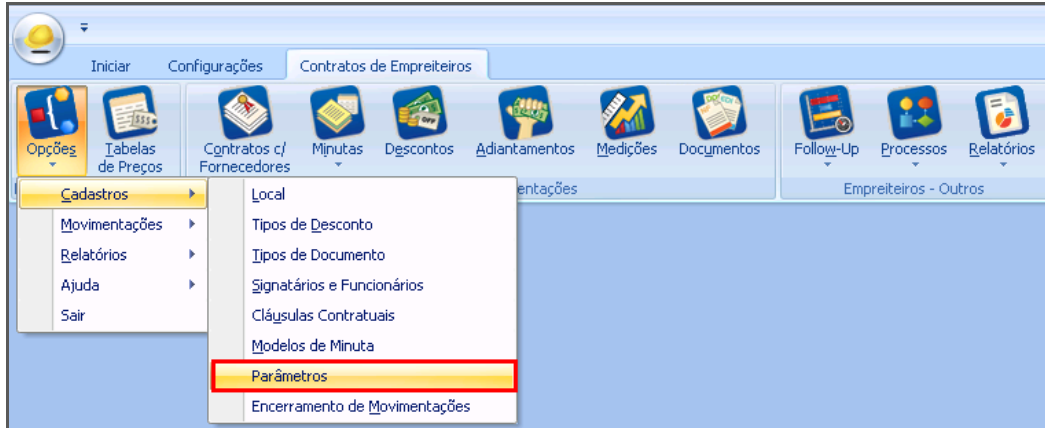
Iniciar
Configurações
Contratos de Empreiteiros

Opções
Tabelas de Preços
Contratos c/ Fornecedores
Minutas
Descontos
Adiantamentos
Medições
Documentos
Follow-Up
Processos
Relatórios

entações
Empreiteiros - Outros

Cadastros
Movimentações
Relatórios
Ajuda
Sair

Local
Tipos de Desconto
Tipos de Documento
Signatários e Funcionários
Cláusulas Contratuais
Modelos de Minuta
Parâmetros
Encerramento de Movimentações